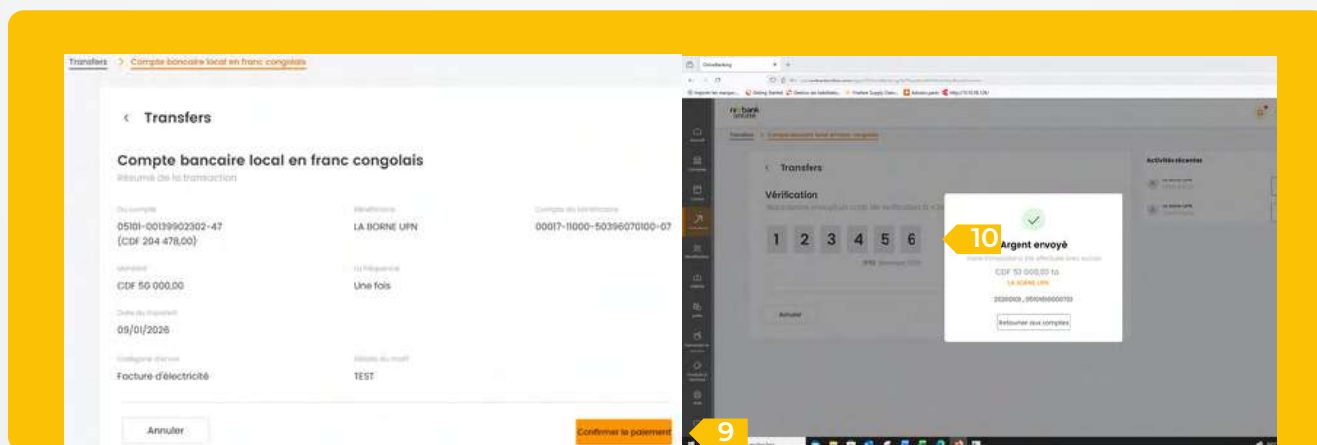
Transfers > Compte bancaire local en franc congolais

‹ Transfers

Compte bancaire local en franc congolais
Résumé de la transaction

Du compte
05101-00139902302-47
(CDF 204 478,00)

Bénéficiaire
LA BORNE UPN

Compte du bénéficiaire
00017-11000-50396070100-07

Montant
CDF 50 000,00

La fréquence
Une fois

Date du transfert
09/01/2026

Catégorie d'envoi
Facture d'électricité

Détails du motif
TEST

Annuler

Confirmer le paiement

9

OnlineBanking

Transfers > Compte bancaire local en franc congolais

‹ Transfers

Vérification

1 2 3 4 5 6

Annuler

10

Argent envoyé

CDF 50 000,00 to
LA BORNE UPN

Retourner aux comptes

Activités récentes